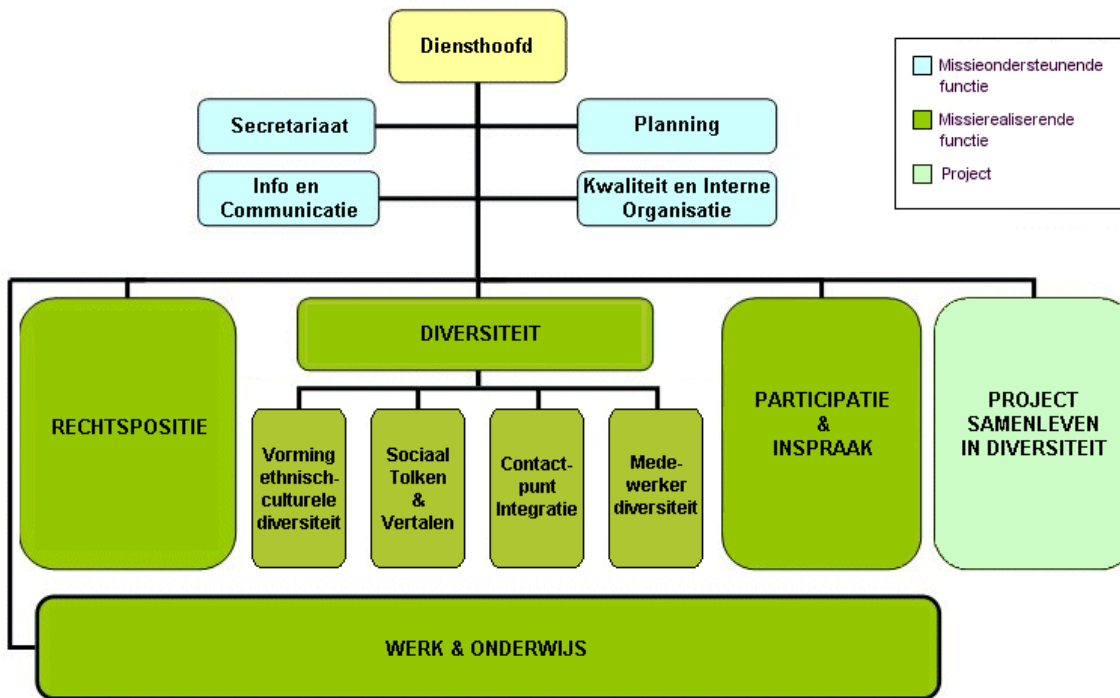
Diensthoofd

Secretariaat

Planning

Info en Communicatie

Kwaliteit en Interne Organisatie

Missieondersteunende functie

Missierealiserende functie

Project

RECHTSPOSITIE

DIVERSITEIT

Vorming ethnisch-culturele diversiteit

Sociaal Tolken & Vertalen

Contact-punt Integratie

Mede-werker diversiteit

PARTICIPATIE & INSPRAAK

PROJECT SAMENLEVEN IN DIVERSITEIT

WERK & ONDERWIJS